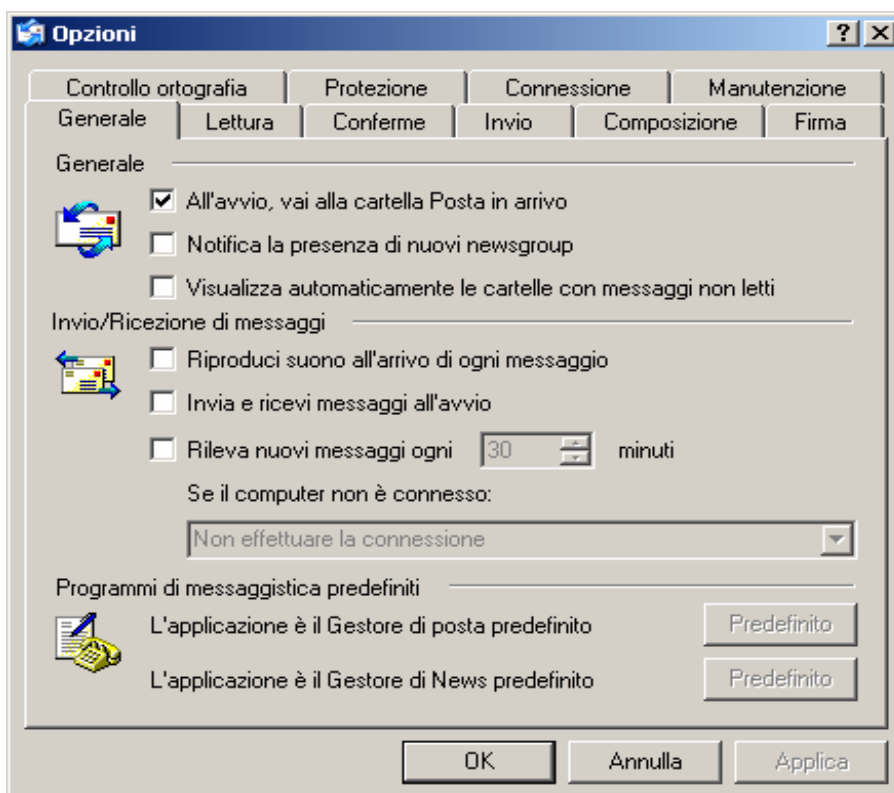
Opzioni

? X

Controllo ortografia | Protezione | Connessione | Manutenzione

Generale | Lettura | Conferme | Invio | Composizione | Firma

Generale

☑ All'avvio, vai alla cartella Posta in arrivo

☐ Notifica la presenza di nuovi newsgroup

☐ Visualizza automaticamente le cartelle con messaggi non letti

Invio/Ricezione di messaggi

☐ Riproduci suono all'arrivo di ogni messaggio

☐ Invia e ricevi messaggi all'avvio

☐ Rileva nuovi messaggi ogni 30 minuti

Se il computer non è connesso:

Non effettuare la connessione

Programmi di messaggistica predefiniti

L'applicazione è il Gestore di posta predefinito Predefinito

L'applicazione è il Gestore di News predefinito Predefinito

OK Annulla Applica